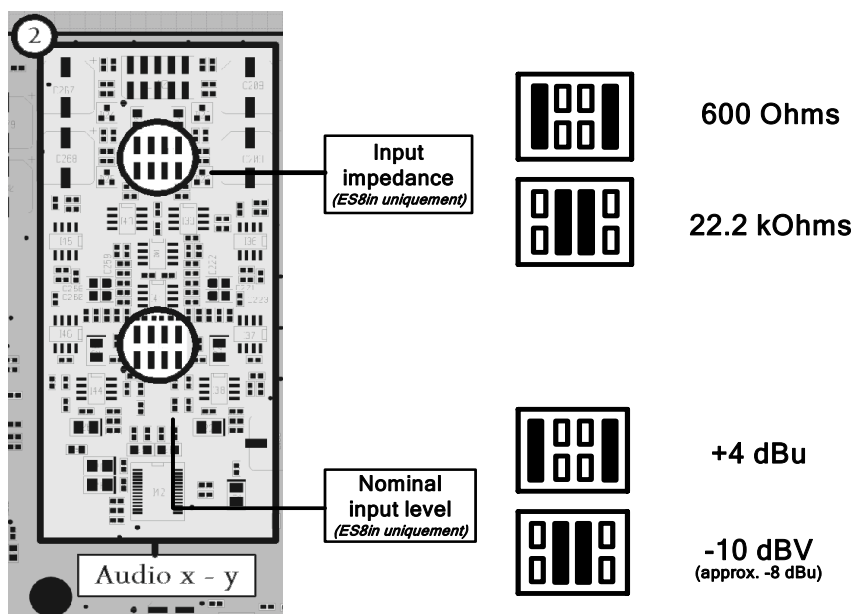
2

C267

C269

C268

C181

I15

I3E

C26E

C223

I46

I37

I38

M2

Input impedance
(ES8in uniquement)

Nominal input level
(ES8in uniquement)

Audio x - y

600 Ohms

22.2 kOhms

+4 dBu

-10 dBV
(approx. -8 dBu)